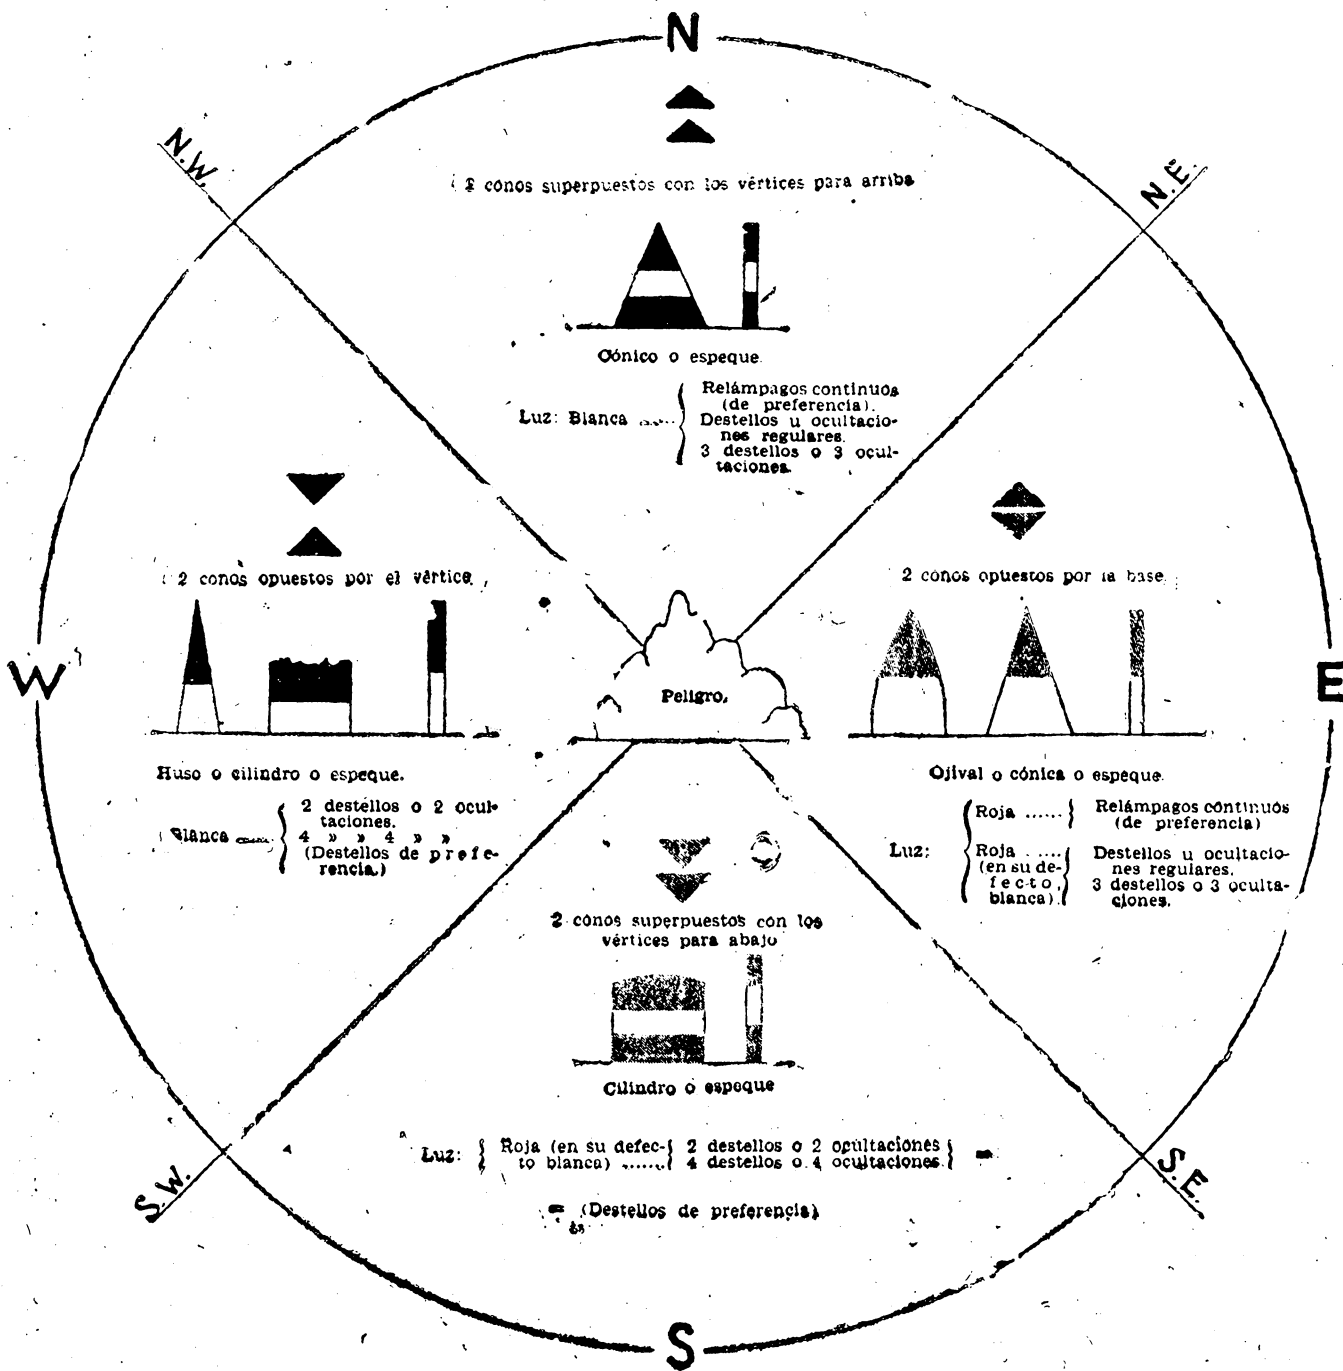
N

N.W.

N.E.

2 conos superpuestos con los vértices para arriba

Cónico o espeque

Luz: Blanca ...... Relámpagos continuos (de preferencia). Destellos u ocultaciones regulares. 3 destellos o 3 ocultaciones.

2 conos opuestos por el vértice

W

Huso o cilindro o espeque.

Blanca ...... 2 destellos o 2 ocultaciones. 4 » » 4 » » (Destellos de preferencia.)

Peligro.

2 conos opuestos por la base

E

Ojival o cónica o espeque.

Luz: Roja ...... Relámpagos continuos (de preferencia)

Roja ...... (en su defecto, blanca) Destellos u ocultaciones regulares. 3 destellos o 3 ocultaciones.

2 conos superpuestos con los vértices para abajo

Cilindro o espeque

Luz: Roja (en su defecto blanca) ...... 2 destellos o 2 ocultaciones 4 destellos o 4 ocultaciones =

= (Destellos de preferencia)

S.W.

S.E.

S